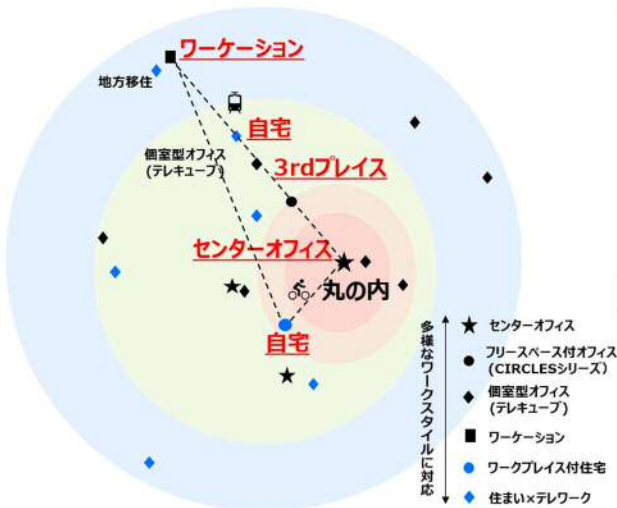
ワーケーション

地方移住

自宅

個室型オフィス（テレキューブ）

3rdプレイス

センターオフィス

丸の内

自宅

多様なワークスタイルに対応

センターオフィス

フリースペース付オフィス（CIRCLESシリーズ）

個室型オフィス（テレキューブ）

ワーケーション

ワークプレイス付住宅

住まい×テレワーク